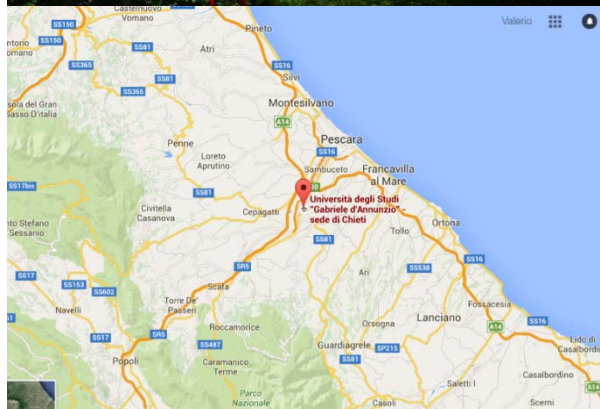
Castelnuovo Vomano
SS150
ntorio
SS150
SS81
Atri
Pineto
Valerio
SS16
SS365
SS81
Silvi
SS365
Montesilvano
spia del Gran Sasso D'italia
A14
Pescara
Penne
Loreto Aprutino
Sambuceto
Francavilla al Mare
SS17bis
SS81
Università degli Studi "Gabriele d'Annunzio" sede di Chieti
Civitella Casanova
Cepagatti
Ortona
rto Stefano Sessanio
SS81
Tollo
SS5
SS17
Ari
SS538
SS16
SS153
SS602
Scafa
Torre De' Passeri
Navelli
SS5
Roccamorice
Orsogna
Lanciano
Fossacesia
SS17
SS487
A14
SS16
Popoli
Caramanico Terme
Guardiagrele
SP215
Lido di Casalbordino
SS81
Parco Nazionale
Casalbordino
Salettì I
Casoli
Scerni